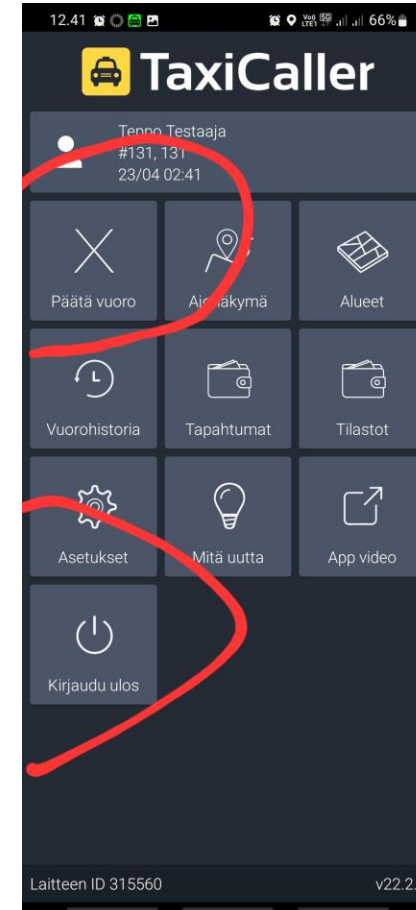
12.41 66%

TaxiCaller

Teppo Testaaja
#131, 131
23/04 02:41

Päätä vuoro

Aj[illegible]äkymä

Alueet

Vuorohistoria

Tapahtumat

Tilastot

Asetukset

Mitä uutta

App video

Kirjaudu ulos

Laitteen ID 315560

v22.2.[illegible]